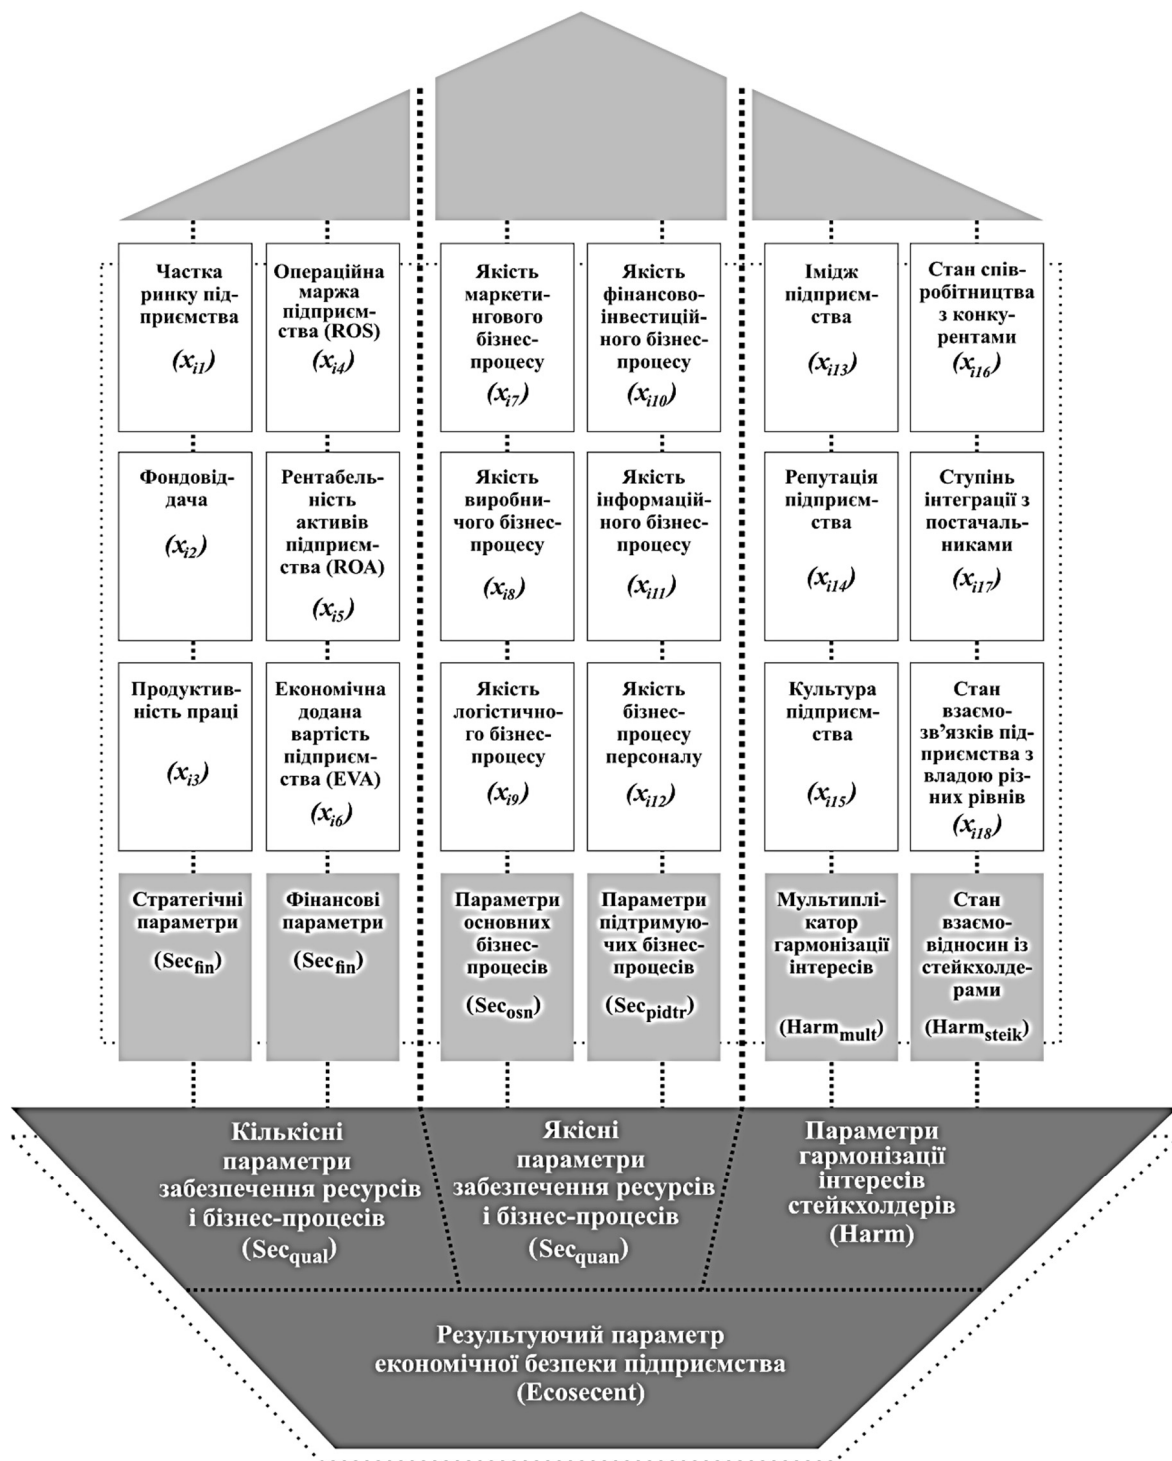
Частка ринку підприємства
$(x_{i1})$

Операційна маржа підприємства (ROS)
$(x_{i4})$

Якість маркетингового бізнес-процесу
$(x_{i7})$

Якість фінансово-інвестиційного бізнес-процесу
$(x_{i10})$

Імідж підприємства
$(x_{i13})$

Стан співробітництва з конкурентами
$(x_{i16})$

Фондовіддача
$(x_{i2})$

Рентабельність активів підприємства (ROA)
$(x_{i5})$

Якість виробничого бізнес-процесу
$(x_{i8})$

Якість інформаційного бізнес-процесу
$(x_{i11})$

Репутація підприємства
$(x_{i14})$

Ступінь інтеграції з постачальниками
$(x_{i17})$

Продуктивність праці
$(x_{i3})$

Економічна додана вартість підприємства (EVA)
$(x_{i6})$

Якість логістичного бізнес-процесу
$(x_{i9})$

Якість бізнес-процесу персоналу
$(x_{i12})$

Культура підприємства
$(x_{i15})$

Стан взаємозв'язків підприємства з владою різних рівнів
$(x_{i18})$

Стратегічні параметри
($Sec_{fin}$)

Фінансові параметри
($Sec_{fin}$)

Параметри основних бізнес-процесів
($Sec_{osn}$)

Параметри підтримуючих бізнес-процесів
($Sec_{pidtr}$)

Мультиплікатор гармонізації інтересів
($Harm_{mult}$)

Стан взаємовідносин із стейкхолдерами
($Harm_{steik}$)

Кількісні параметри забезпечення ресурсів і бізнес-процесів
($Sec_{qual}$)

Якісні параметри забезпечення ресурсів і бізнес-процесів
($Sec_{quan}$)

Параметри гармонізації інтересів стейкхолдерів
(Harm)

Результуючий параметр економічної безпеки підприємства
(Ecosecent)